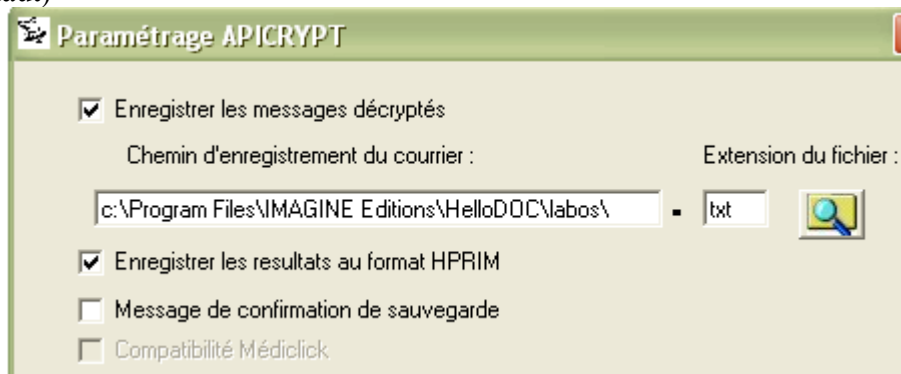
Paramétrage APICRYPT

Enregistrer les messages décryptés

Chemin d'enregistrement du courrier :

Extension du fichier :

c:\Program Files\IMAGINE Editions\HelloDOC\labos\

.

txt

Enregistrer les resultats au format HPRIM

Message de confirmation de sauvegarde

Compatibilité Médiclick